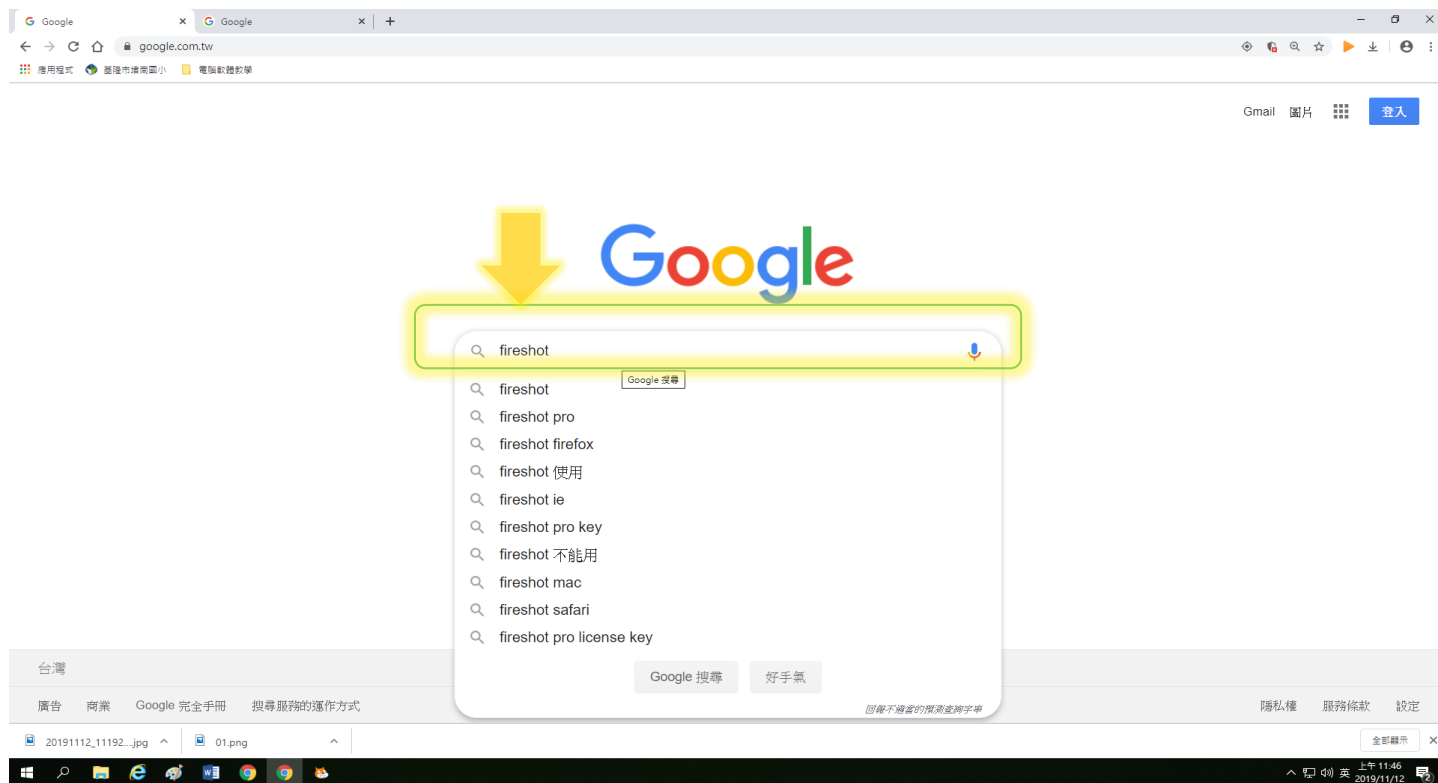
Google
Google
google.com.tw
應用程式
基隆市建國國小
電腦軟體教學
Gmail 圖片 登入
Google
fireshot
Google 搜尋
fireshot
fireshot pro
fireshot firefox
fireshot 使用
fireshot ie
fireshot pro key
fireshot 不能用
fireshot mac
fireshot safari
fireshot pro license key
Google 搜尋 好手氣
回報不適當的預測查詢字串
台灣
廣告 商業 Google 完全手冊 搜尋服務的運作方式
隱私權 服務條款 設定
20191112_11192....jpg
01.png
全部顯示
上午 11:46
2019/11/12
英